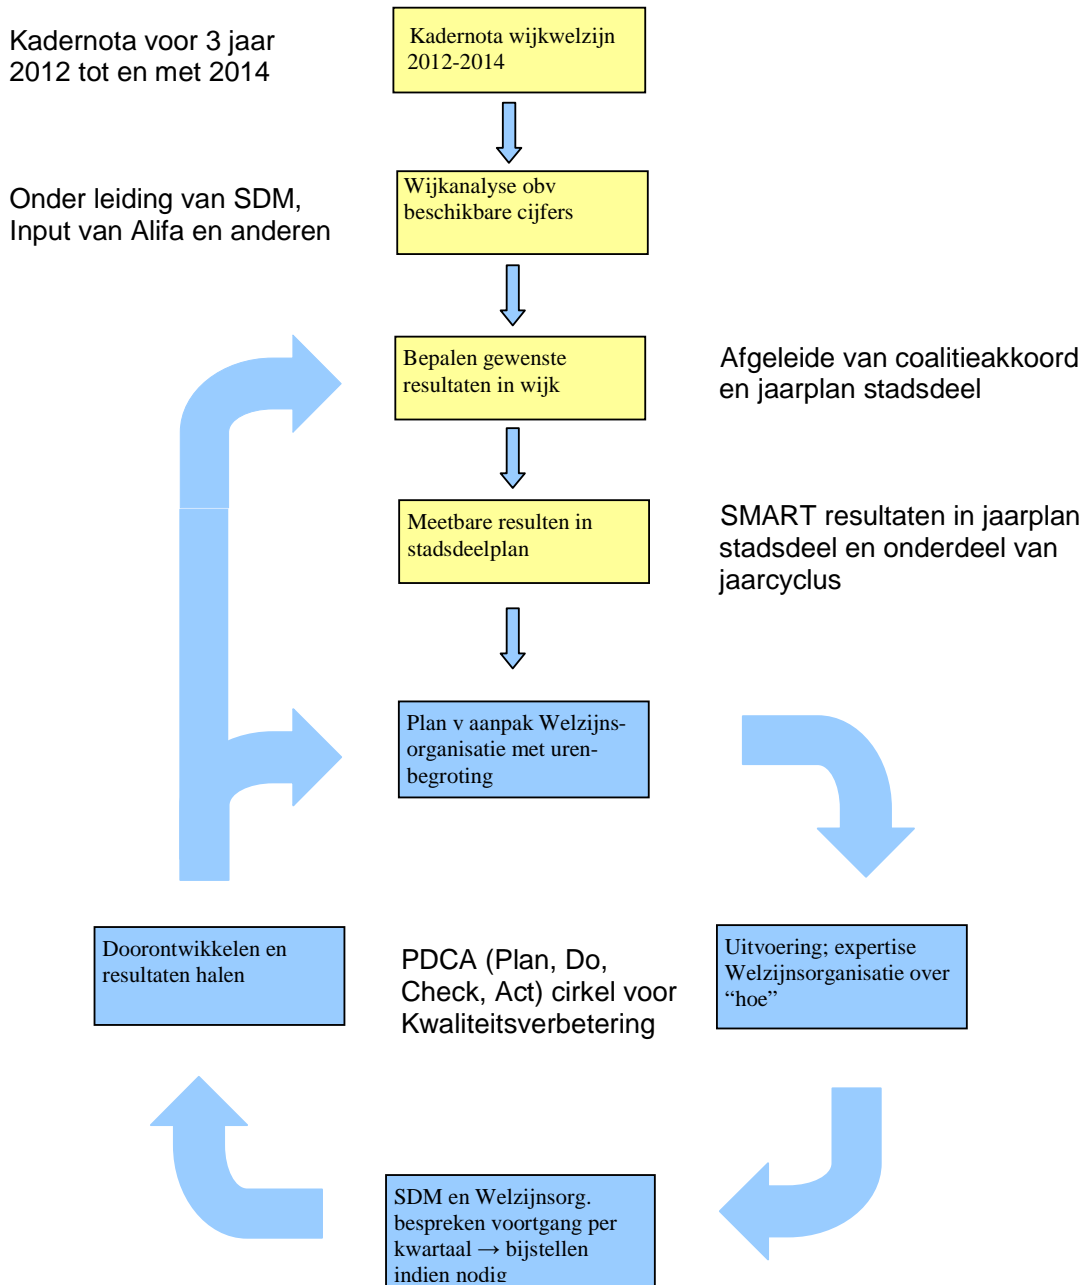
Kadernota voor 3 jaar 2012 tot en met 2014

Kadernota wijkwelzijn 2012-2014

Onder leiding van SDM, Input van Alifa en anderen

Wijkanalyse obv beschikbare cijfers

Bepalen gewenste resultaten in wijk

Afgeleide van coalitieakkoord en jaarplan stadsdeel

Meetbare resulten in stadsdeelplan

SMART resultaten in jaarplan stadsdeel en onderdeel van jaarcyclus

Plan v aanpak Welzijnsorganisatie met urenbegroting

Doorontwikkelen en resultaten halen

PDCA (Plan, Do, Check, Act) cirkel voor Kwaliteitsverbetering

Uitvoering; expertise Welzijnsorganisatie over “hoe”

SDM en Welzijnsorg. bespreken voortgang per kwartaal → bijstellen indien nodig